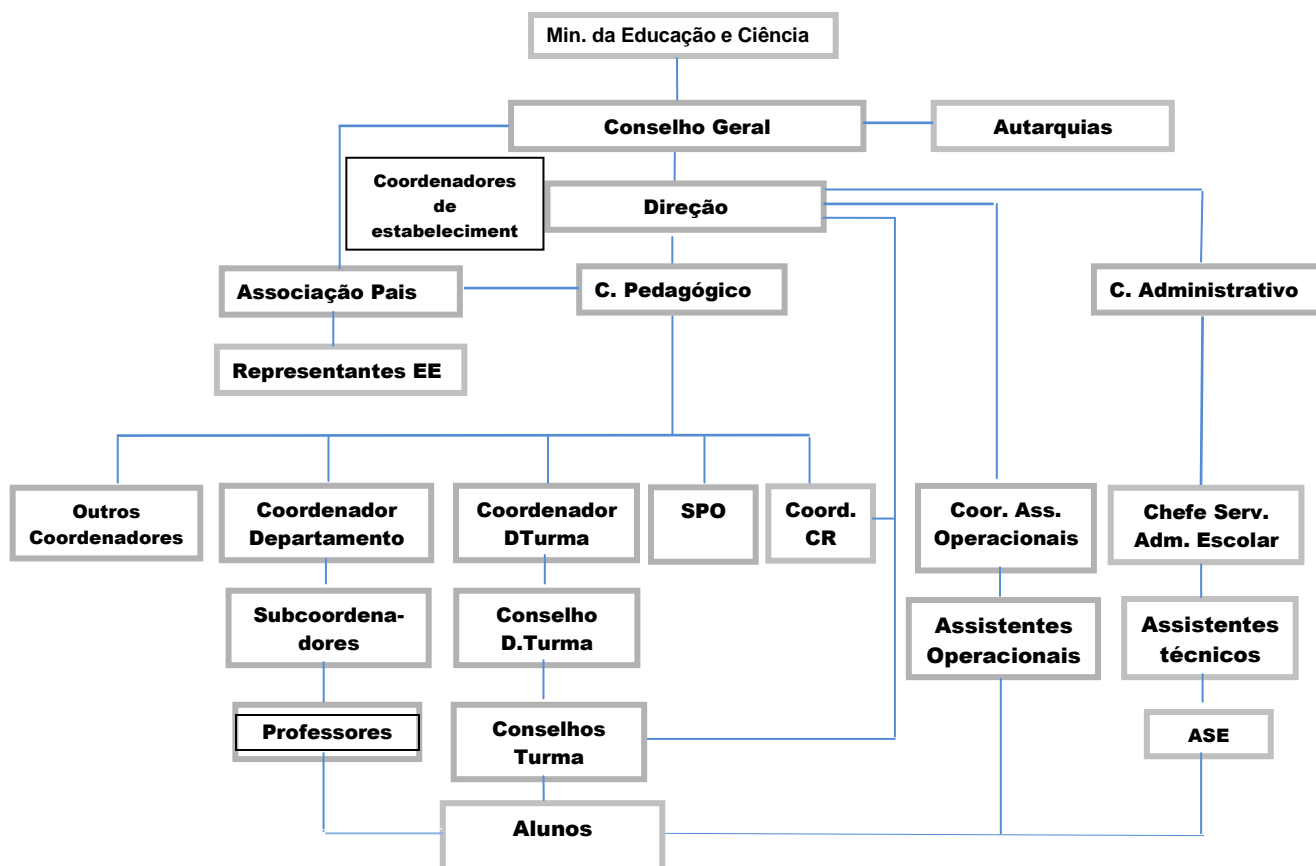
Min. da Educação e Ciência

Conselho Geral

Autarquias

Coordenadores de estabeleciment

Direção

Associação Pais

C. Pedagógico

C. Administrativo

Representantes EE

Outros Coordenadores

Coordenador Departamento

Coordenador DTurma

SPO

Coord. CR

Coor. Ass. Operacionais

Chefe Serv. Adm. Escolar

Subcoordenadores

Conselho D.Turma

Assistentes Operacionais

Assistentes técnicos

Professores

Conselhos Turma

ASE

Alunos